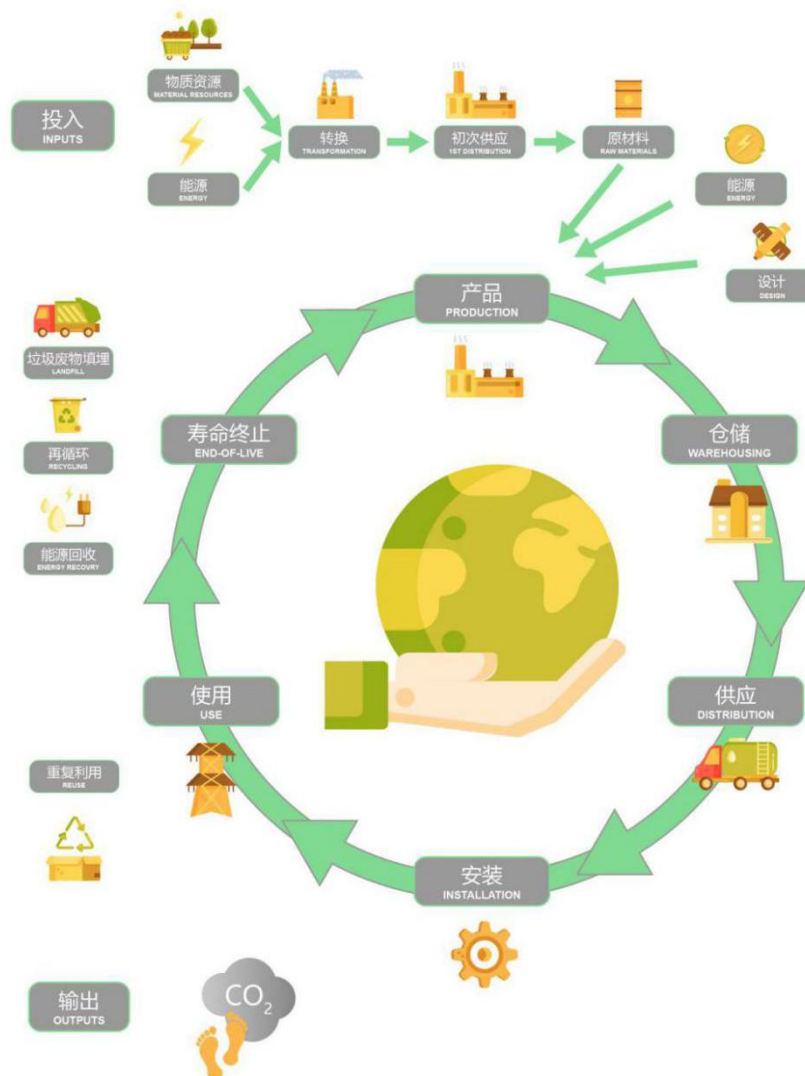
投入
INPUTS

物质资源
MATERIAL RESOURCES

能源
ENERGY

转换
TRANSFORMATION

初次供应
1ST DISTRIBUTION

原材料
RAW MATERIALS

能源
ENERGY

设计
DESIGN

产品
PRODUCTION

仓储
WAREHOUSING

供应
DISTRIBUTION

安装
INSTALLATION

使用
USE

寿命终止
END-OF-LIVE

垃圾废物填埋
LANDFILL

再循环
RECYCLING

能源回收
ENERGY RECOVRY

重复利用
REUSE

输出
OUTPUTS

$CO_2$